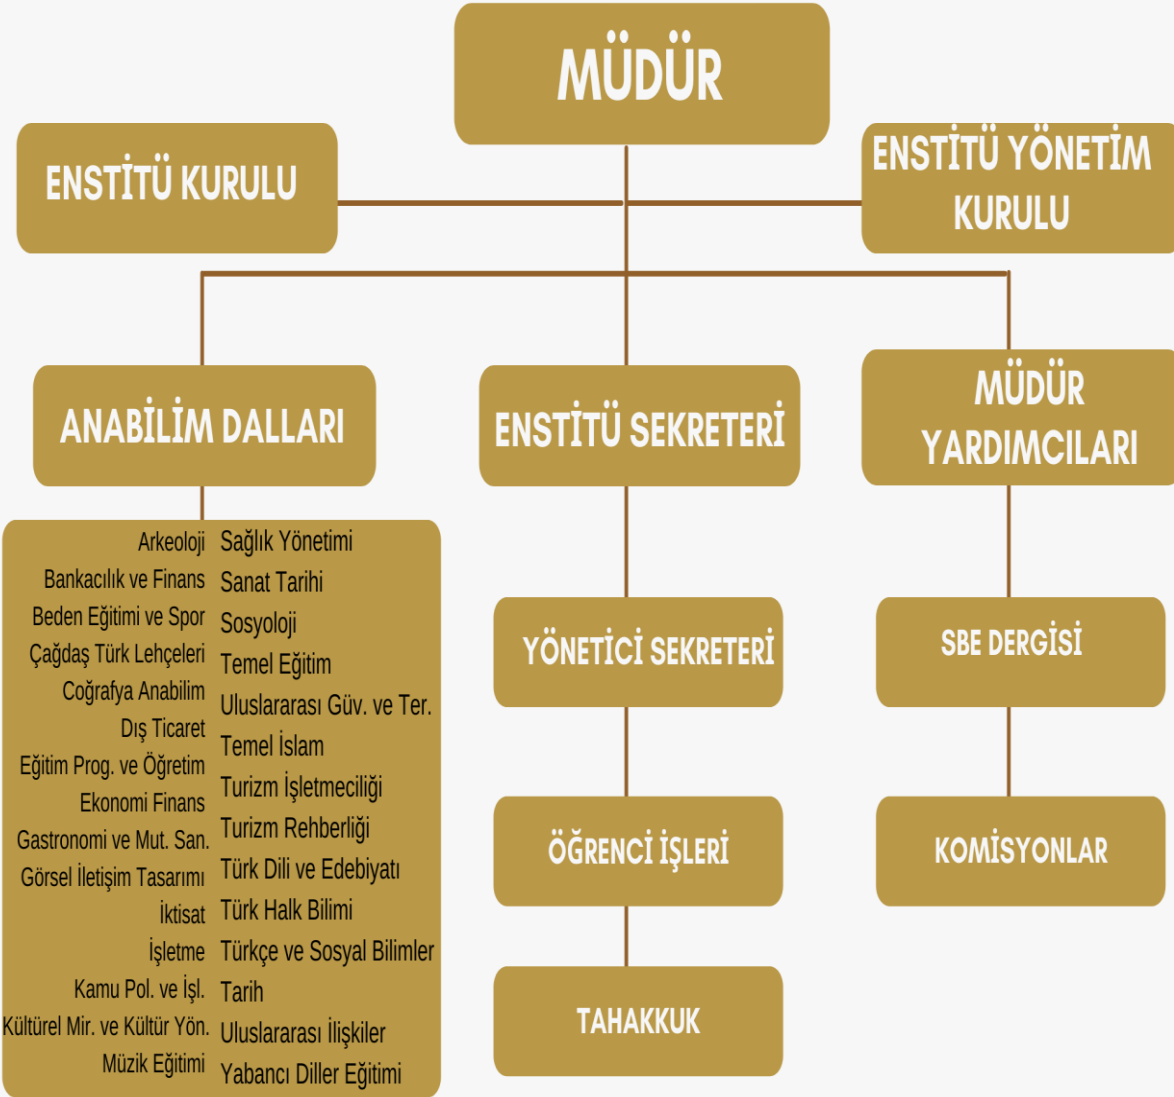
MÜDÜR

ENSTİTÜ KURULU

ENSTİTÜ YÖNETİM KURULU

ANABİLİM DALLARI

ENSTİTÜ SEKRETERİ

MÜDÜR YARDIMCILARI

Arkeoloji
Bankacılık ve Finans
Beden Eğitimi ve Spor
Çağdaş Türk Lehçeleri
Coğrafya Anabilim
Dış Ticaret
Eğitim Prog. ve Öğretim
Ekonomi Finans
Gastronomi ve Mut. San.
Görsel İletişim Tasarımı
İktisat
İşletme
Kamu Pol. ve İşl.
Kültürel Mir. ve Kültür Yön.
Müzik Eğitimi

Sağlık Yönetimi
Sanat Tarihi
Sosyoloji
Temel Eğitim
Uluslararası Güv. ve Ter.
Temel İslam
Turizm İşletmeciliği
Turizm Rehberliği
Türk Dili ve Edebiyatı
Türk Halk Bilimi
Türkçe ve Sosyal Bilimler
Tarih
Uluslararası İlişkiler
Yabancı Diller Eğitimi

YÖNETİCİ SEKRETERİ

ÖĞRENCİ İŞLERİ

TAHAKKUK

SBE DERGİSİ

KOMİSYONLAR